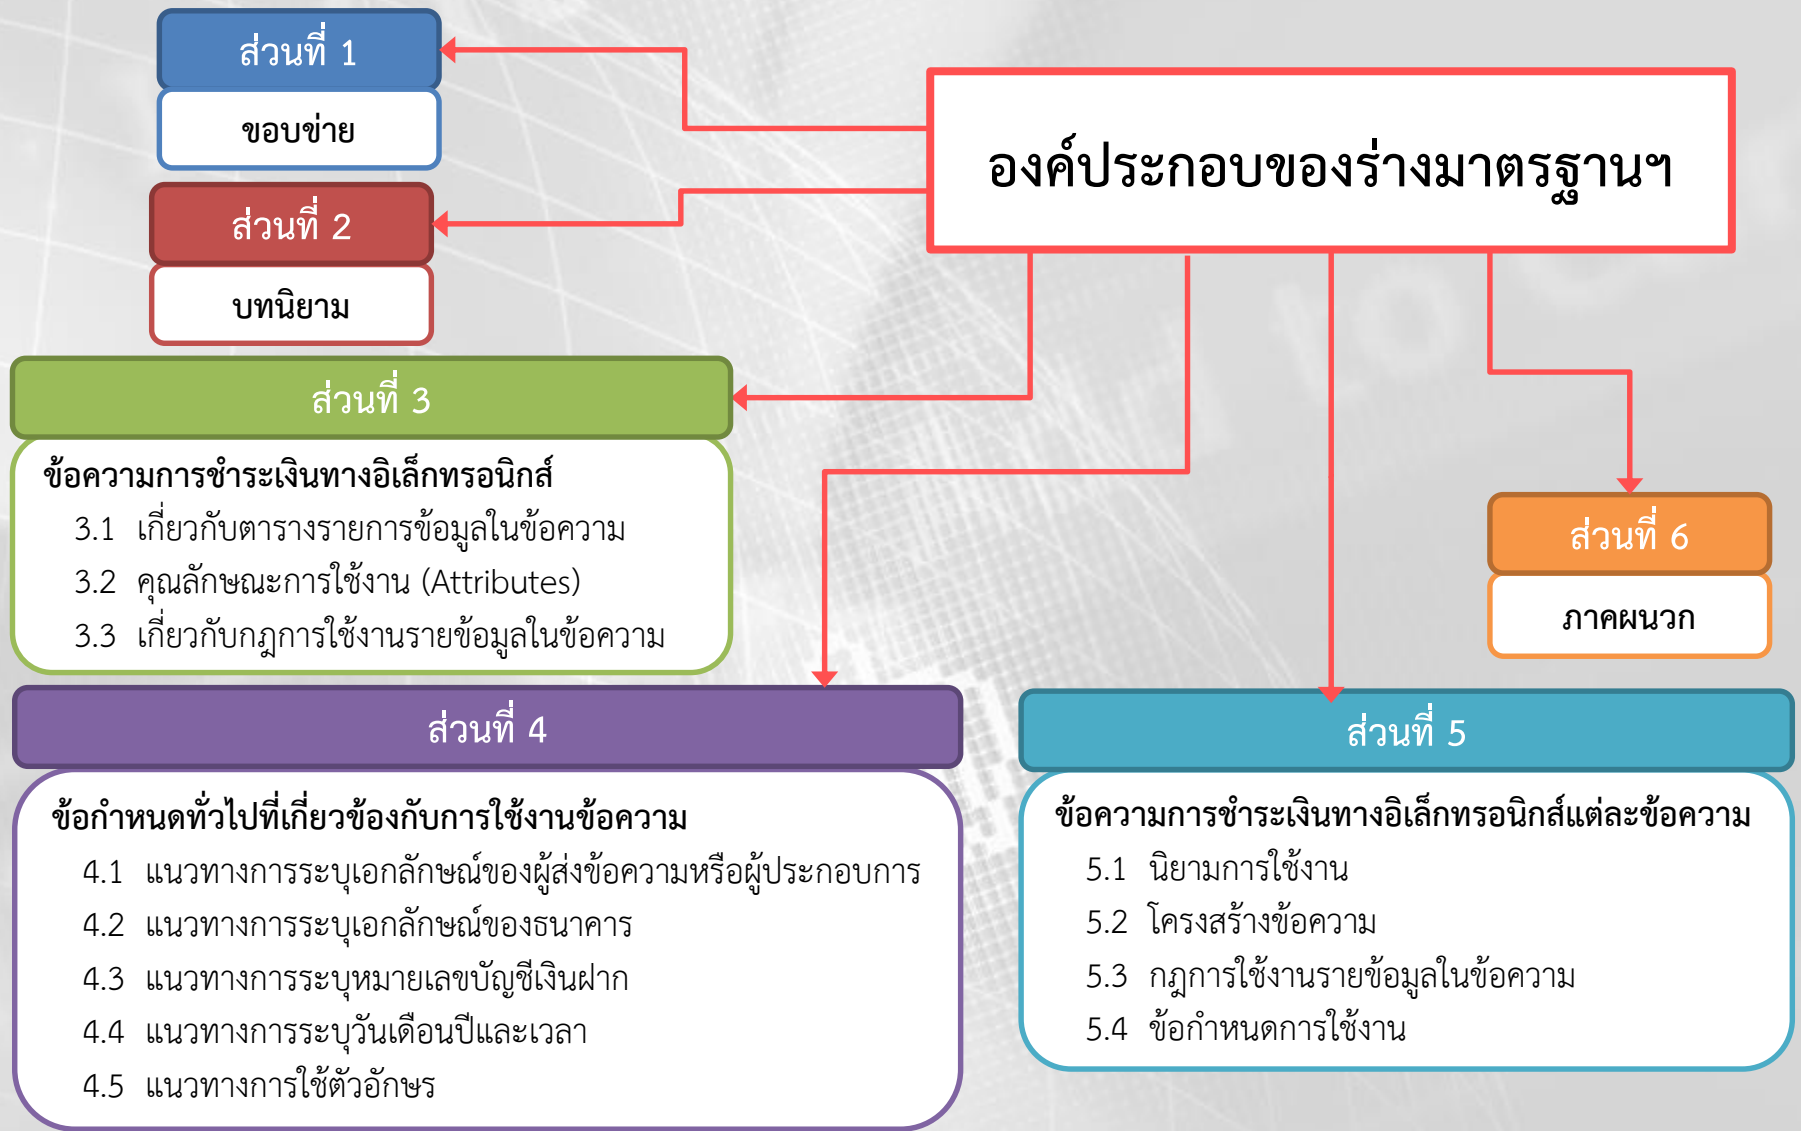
องค์ประกอบของร่างมาตรฐานฯ

ส่วนที่ 1

ขอบข่าย

ส่วนที่ 2

บทนิยาม

ส่วนที่ 3

ข้อความการชำระเงินทางอิเล็กทรอนิกส์

3.1 เกี่ยวกับตารางรายการข้อมูลในข้อความ

3.2 คุณลักษณะการใช้งาน (Attributes)

3.3 เกี่ยวกับกฎการใช้งานรายข้อมูลในข้อความ

ส่วนที่ 6

ภาคผนวก

ส่วนที่ 4

ข้อกำหนดทั่วไปที่เกี่ยวข้องกับการใช้งานข้อความ

4.1 แนวทางการระบุเอกลักษณ์ของผู้ส่งข้อความหรือผู้ประกอบการ

4.2 แนวทางการระบุเอกลักษณ์ของธนาคาร

4.3 แนวทางการระบุหมายเลขบัญชีเงินฝาก

4.4 แนวทางการระบุวันเดือนปีและเวลา

4.5 แนวทางการใช้ตัวอักษร

ส่วนที่ 5

ข้อความการชำระเงินทางอิเล็กทรอนิกส์แต่ละข้อความ

5.1 นิยามการใช้งาน

5.2 โครงสร้างข้อความ

5.3 กฎการใช้งานรายข้อมูลในข้อความ

5.4 ข้อกำหนดการใช้งาน